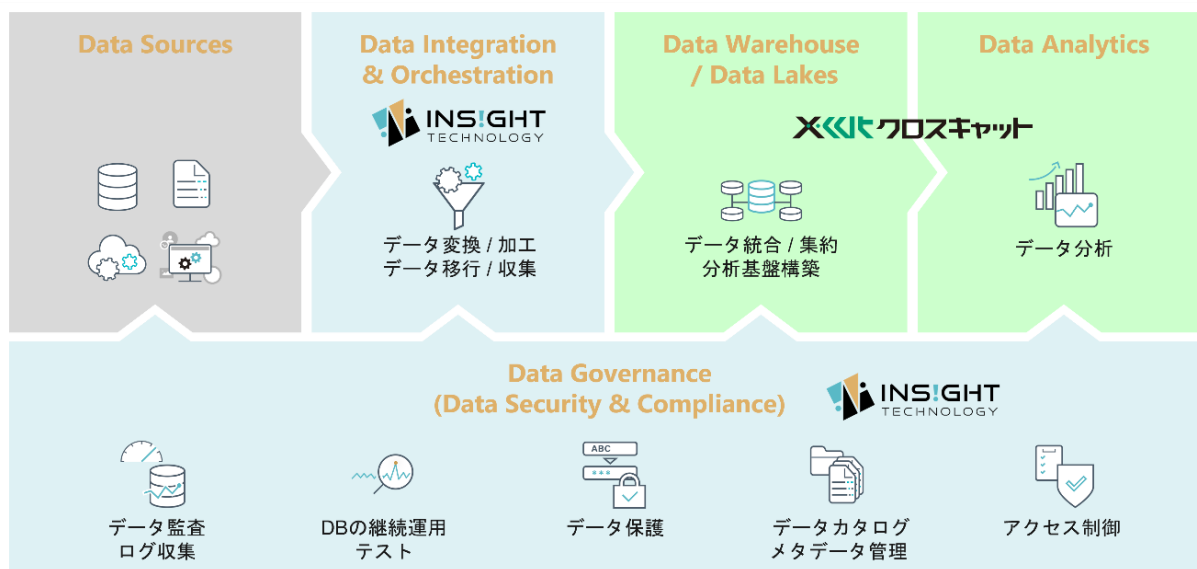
Data Sources

Data Integration & Orchestration

INS!GHT TECHNOLOGY

データ変換 / 加工
データ移行 / 収集

Data Warehouse / Data Lakes

クロスキャット

データ統合 / 集約
分析基盤構築

Data Analytics

データ分析

Data Governance (Data Security & Compliance)

INS!GHT TECHNOLOGY

データ監査
ログ収集

DBの継続運用
テスト

ABC
***

データ保護

データカタログ
メタデータ管理

アクセス制御